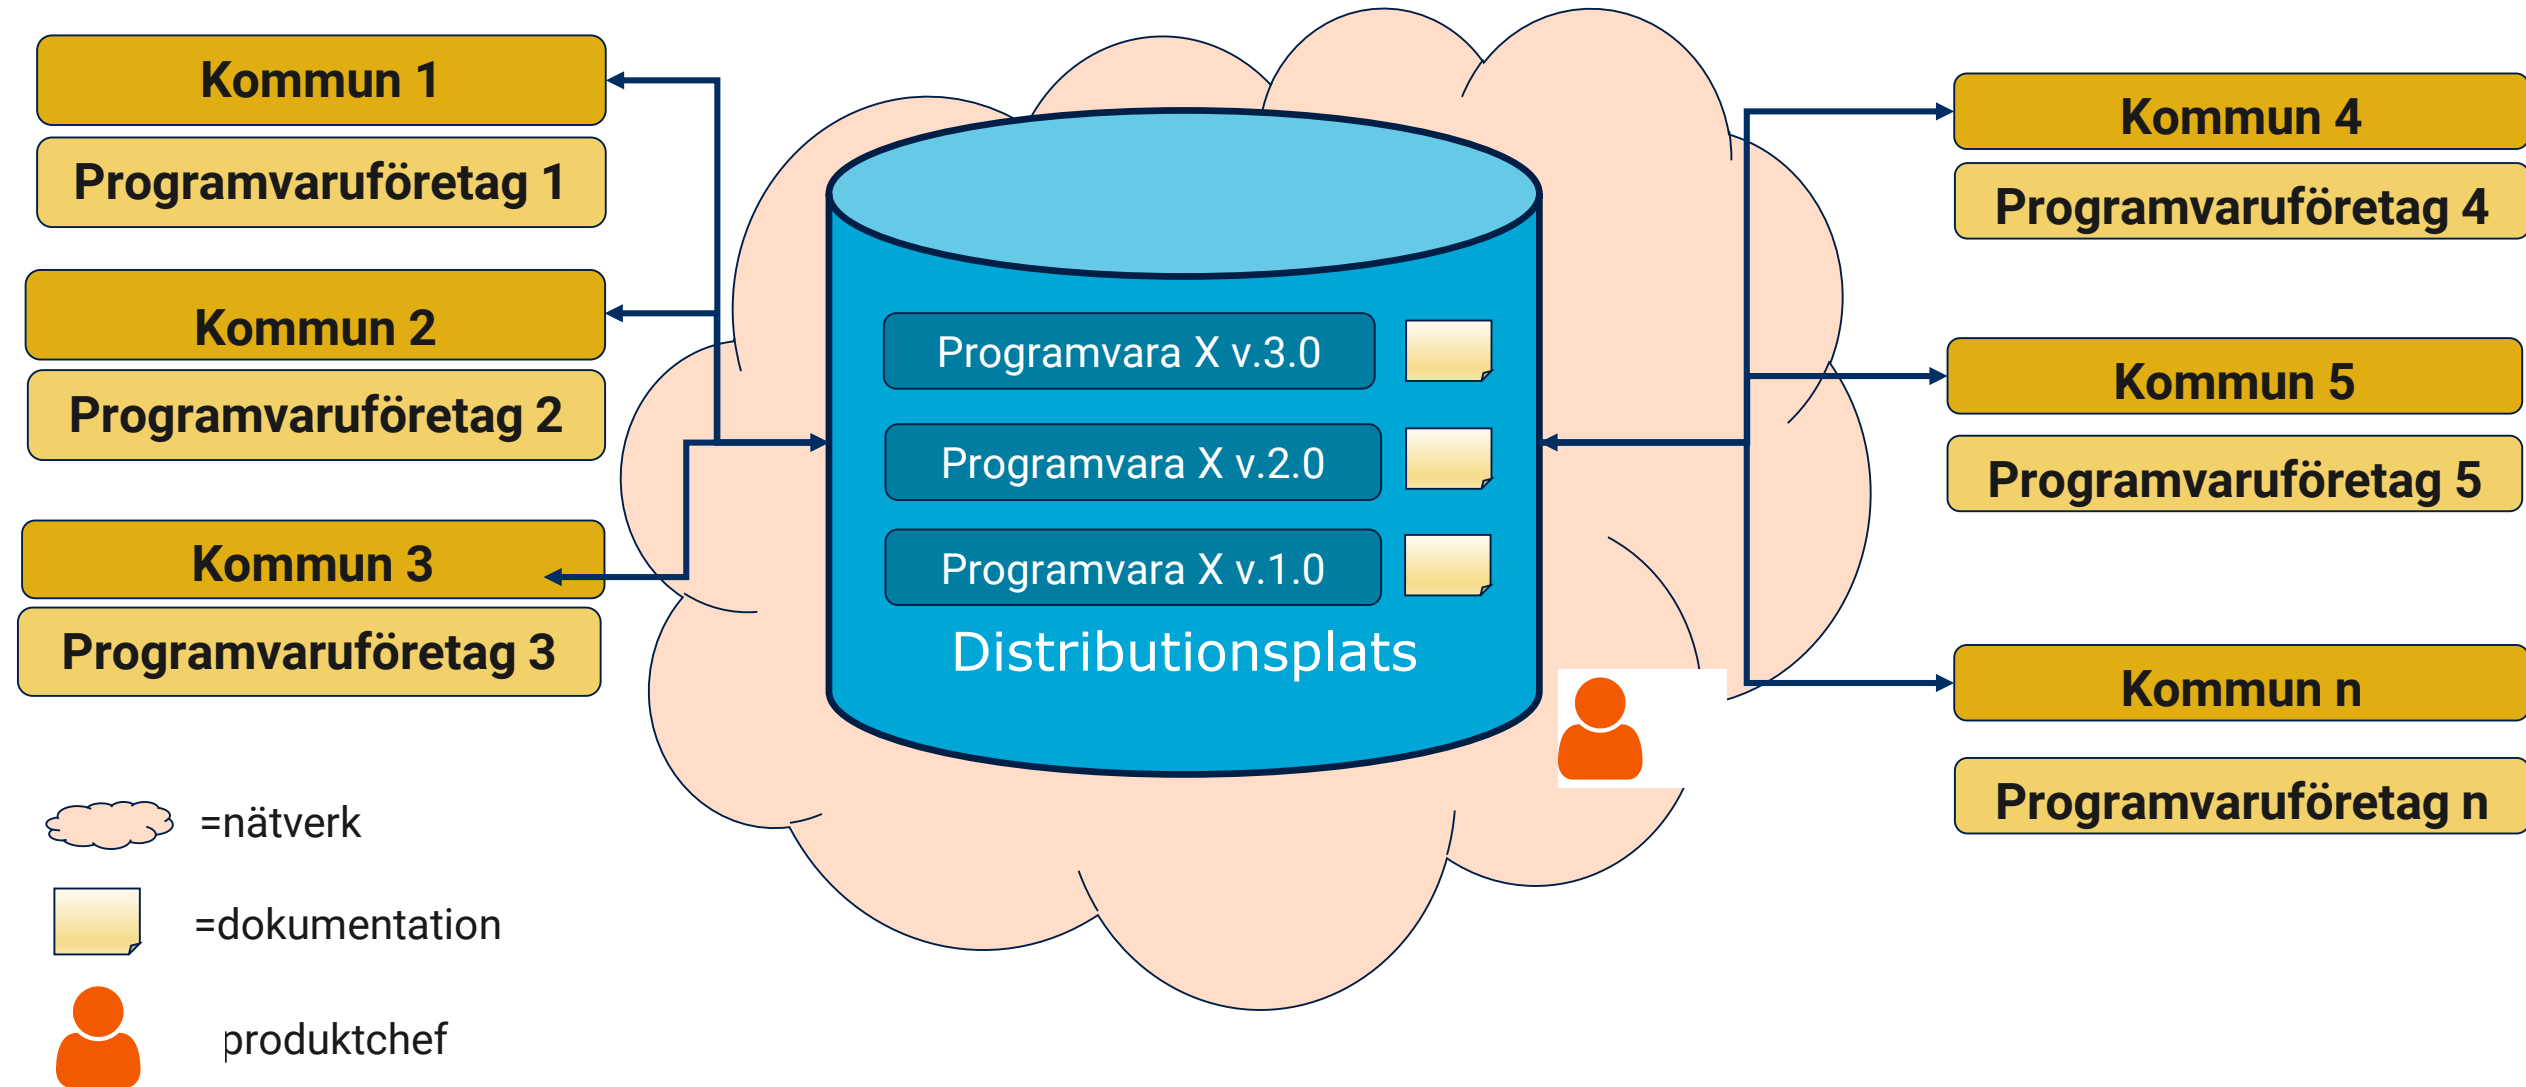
Kommun 1
Programvaruföretag 1
Kommun 2
Programvaruföretag 2
Kommun 3
Programvaruföretag 3

Programvara X v.3.0
Programvara X v.2.0
Programvara X v.1.0
Distributionsplats

Kommun 4
Programvaruföretag 4
Kommun 5
Programvaruföretag 5
Kommun n
Programvaruföretag n

=nätverk
=dokumentation
produktchef